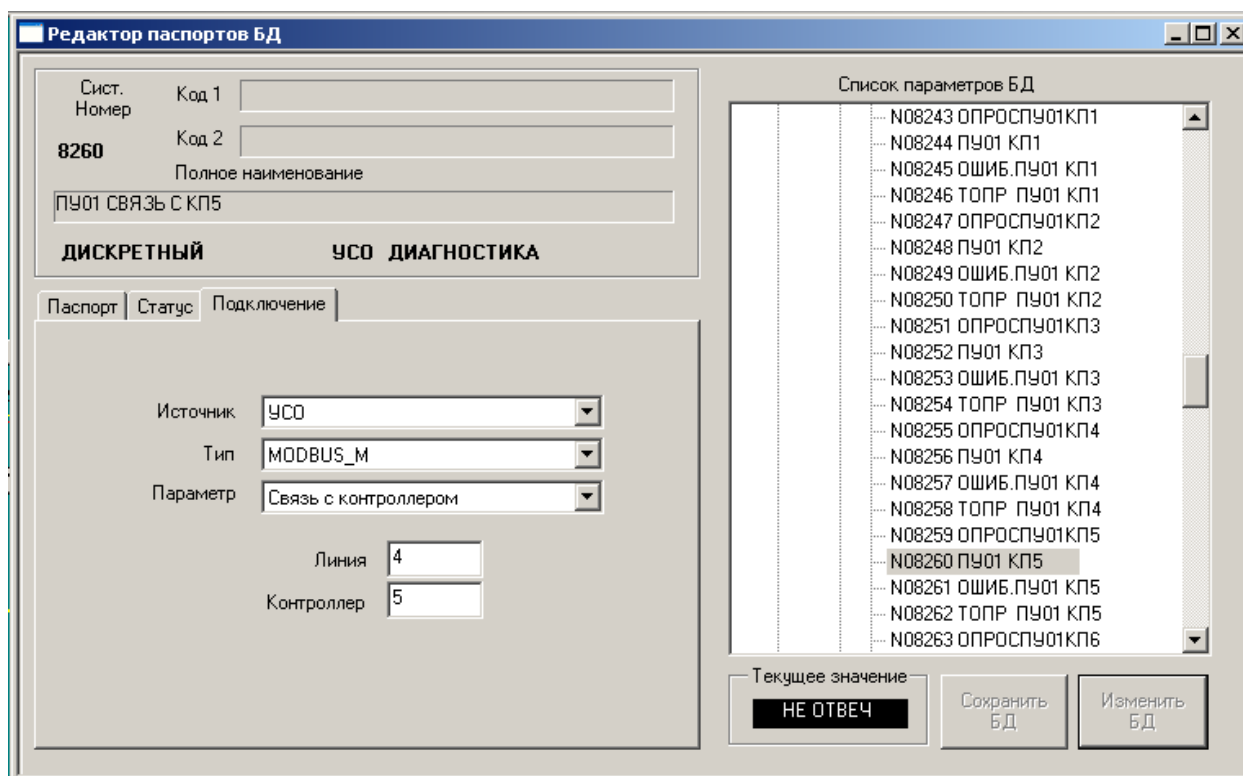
Редактор паспортов БД

Сист. Номер

8260

Код 1

Код 2

Полное наименование

ПУ01 СВЯЗЬ С КП5

ДИСКРЕТНЫЙ

УСО ДИАГНОСТИКА

Паспорт | Статус | Подключение

Источник УСО

Тип MODBUS_M

Параметр Связь с контроллером

Линия 4

Контроллер 5

Список параметров БД

N08243 ОПРОСПУ01КП1
N08244 ПУ01 КП1
N08245 ОШИБ.ПУ01 КП1
N08246 ТОПР ПУ01 КП1
N08247 ОПРОСПУ01КП2
N08248 ПУ01 КП2
N08249 ОШИБ.ПУ01 КП2
N08250 ТОПР ПУ01 КП2
N08251 ОПРОСПУ01КП3
N08252 ПУ01 КП3
N08253 ОШИБ.ПУ01 КП3
N08254 ТОПР ПУ01 КП3
N08255 ОПРОСПУ01КП4
N08256 ПУ01 КП4
N08257 ОШИБ.ПУ01 КП4
N08258 ТОПР ПУ01 КП4
N08259 ОПРОСПУ01КП5
N08260 ПУ01 КП5
N08261 ОШИБ.ПУ01 КП5
N08262 ТОПР ПУ01 КП5
N08263 ОПРОСПУ01КП6

Текущее значение

НЕ ОТВЕЧ

Сохранить БД

Изменить БД